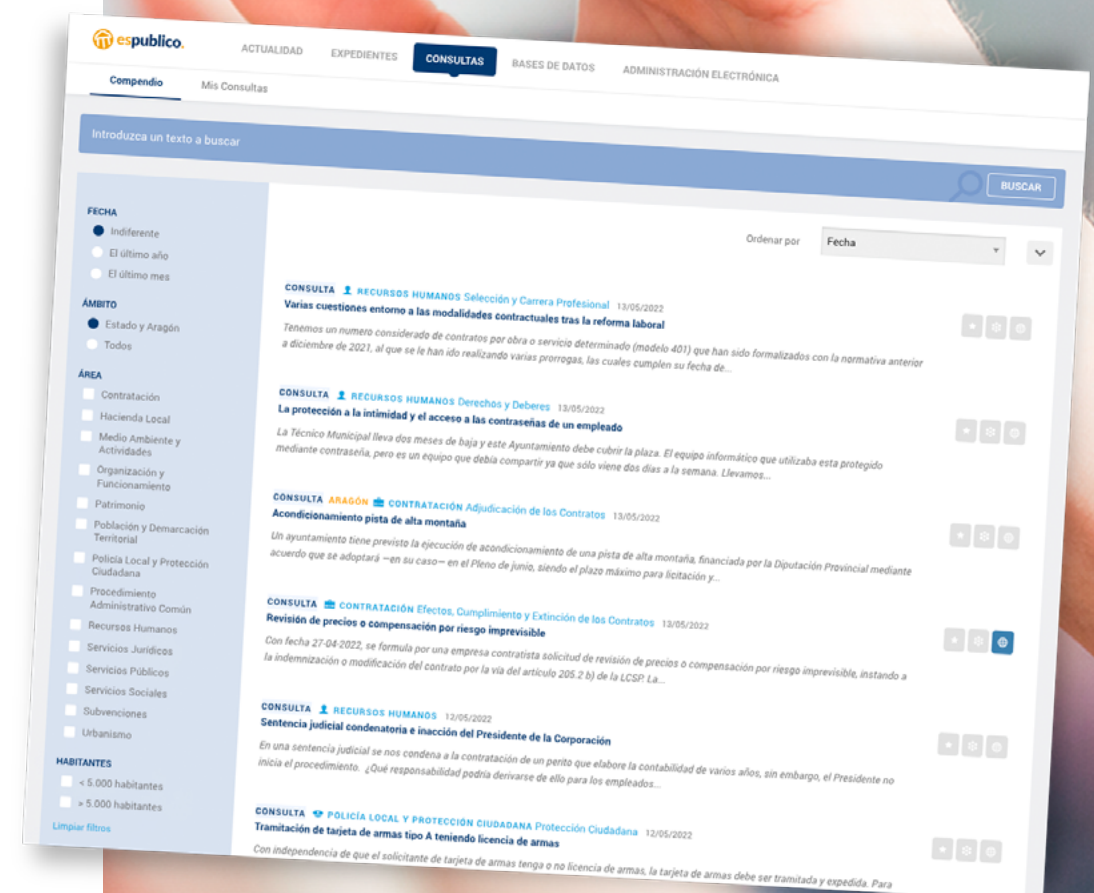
espublico.

ACTUALIDAD EXPEDIENTES CONSULTAS BASES DE DATOS ADMINISTRACIÓN ELECTRÓNICA

Compendio Mis Consultas

Introduzca un texto a buscar

BUSCAR

FECHA
Indiferente
El último año
El último mes

ÁMBITO
Estado y Aragón
Todos

ÁREA
Contratación
Hacienda Local
Medio Ambiente y Actividades
Organización y Funcionamiento
Patrimonio
Población y Demarcación Territorial
Policía Local y Protección Ciudadana
Procedimiento Administrativo Común
Recursos Humanos
Servicios Jurídicos
Servicios Públicos
Servicios Sociales
Subvenciones
Urbanismo

HABITANTES
< 5.000 habitantes
> 5.000 habitantes

Limpiar filtros

Ordenar por Fecha

CONSULTA RECURSOS HUMANOS Selección y Carrera Profesional 13/05/2022
Varias cuestiones entorno a las modalidades contractuales tras la reforma laboral
Tenemos un numero considerado de contratos por obra o servicio determinado (modelo 401) que han sido formalizados con la normativa anterior a diciembre de 2021, al que se le han ido realizando varias prorrogas, las cuales cumplen su fecha de...

CONSULTA RECURSOS HUMANOS Derechos y Deberes 13/05/2022
La protección a la intimidad y el acceso a las contraseñas de un empleado
La Técnico Municipal lleva dos meses de baja y este Ayuntamiento debe cubrir la plaza. El equipo informático que utilizaba esta protegido mediante contraseña, pero es un equipo que debía compartir ya que sólo viene dos días a la semana. Llevamos...

CONSULTA ARAGÓN CONTRATACIÓN Adjudicación de los Contratos 13/05/2022
Acondicionamiento pista de alta montaña
Un ayuntamiento tiene previsto la ejecución de acondicionamiento de una pista de alta montaña, financiada por la Diputación Provincial mediante acuerdo que se adoptará —en su caso— en el Pleno de junio, siendo el plazo máximo para licitación y...

CONSULTA CONTRATACIÓN Efectos, Cumplimiento y Extinción de los Contratos 13/05/2022
Revisión de precios o compensación por riesgo imprevisible
Con fecha 27-04-2022, se formula por una empresa contratista solicitud de revisión de precios o compensación por riesgo imprevisible, instando a la indemnización o modificación del contrato por la vía del artículo 205.2 b) de la LCSP. La...

CONSULTA RECURSOS HUMANOS 12/05/2022
Sentencia judicial condenatoria e inacción del Presidente de la Corporación
En una sentencia judicial se nos condena a la contratación de un perito que elabore la contabilidad de varios años, sin embargo, el Presidente no inicia el procedimiento. ¿Qué responsabilidad podría derivarse de ello para los empleados...

CONSULTA POLICÍA LOCAL Y PROTECCIÓN CIUDADANA Protección Ciudadana 12/05/2022
Tramitación de tarjeta de armas tipo A teniendo licencia de armas
Con independencia de que el solicitante de tarjeta de armas tenga o no licencia de armas, la tarjeta de armas debe ser tramitada y expedida. Para